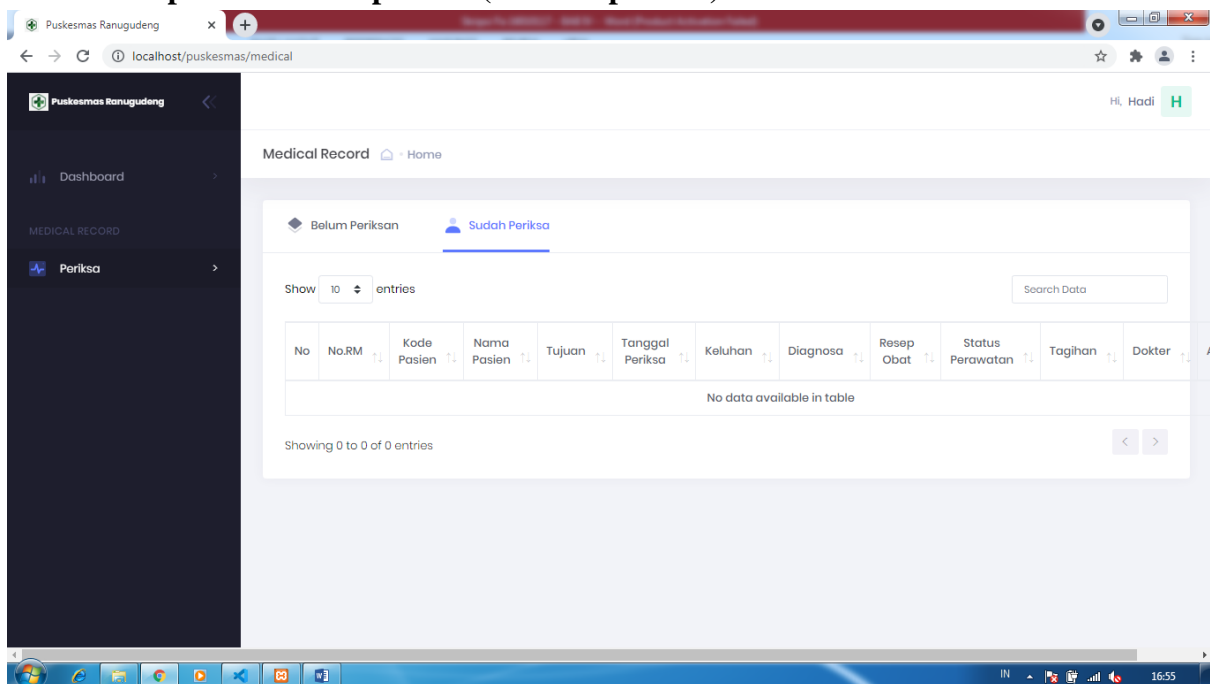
Puskesmas Ranugudeng

localhost/puskesmas/medical

Puskesmas Ranugudeng

Hi, Hadi H

Dashboard

MEDICAL RECORD

Periksa

Medical Record · Home

Belum Periksan

Sudah Periksa

Show 10 entries

Search Data

| No | No.RM | Kode Pasien | Nama Pasien | Tujuan | Tanggal Periksa | Keluhan | Diagnosa | Resep Obat | Status Perawatan | Tagihan | Dokter |
|---|---|---|---|---|---|---|---|---|---|---|---|
| No data available in table | | | | | | | | | | | |

Showing 0 to 0 of 0 entries

IN

16:55